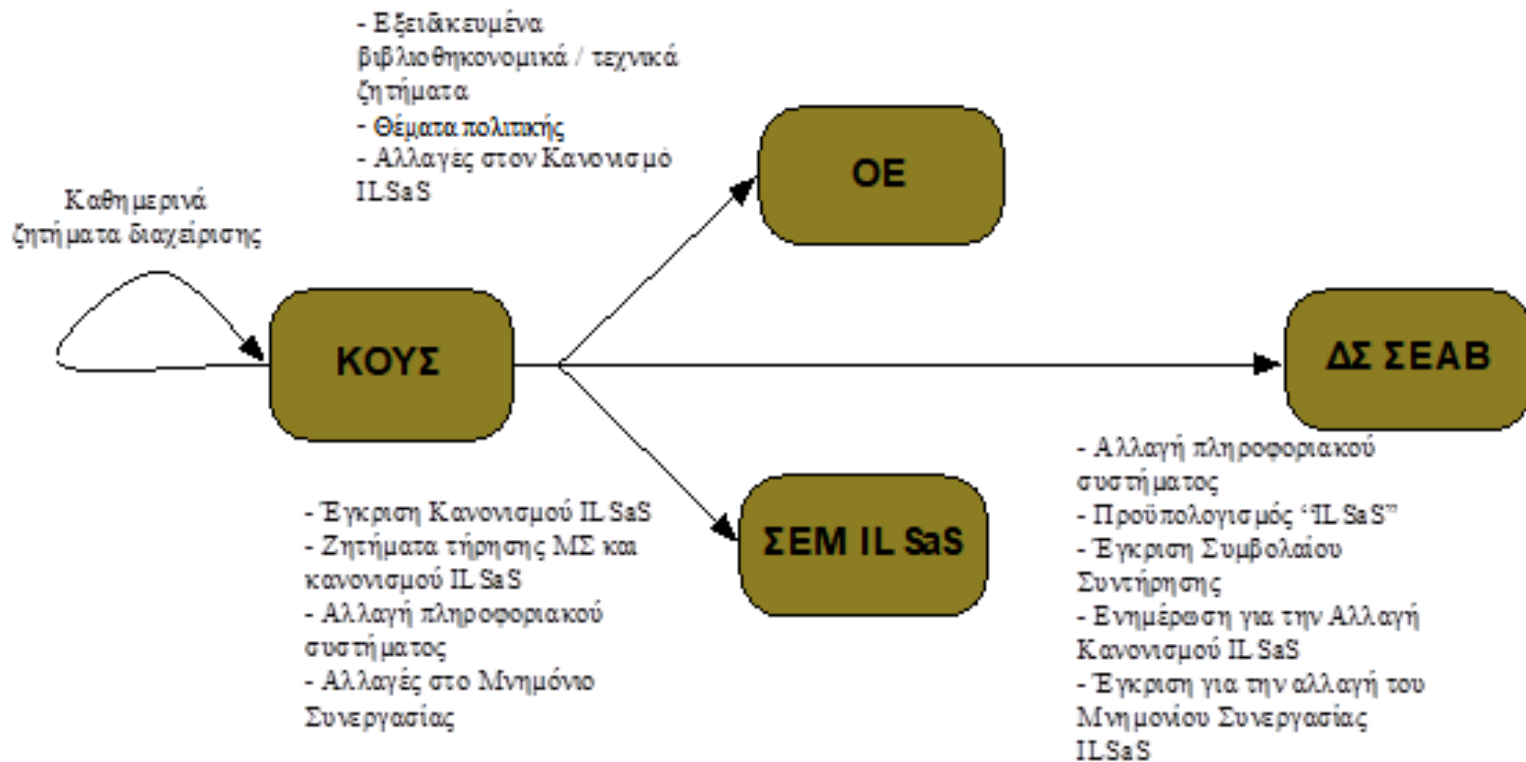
- Εξειδικευμένα βιβλιοθηκονομικά / τεχνικά ζητήματα
- Θέματα πολιτικής
- Αλλαγές στον Κανονισμό ILSaS

Καθημερινά ζητήματα διαχείρισης

ΟΕ

ΚΟΥΣ

ΔΣ ΣΕΑΒ

ΣΕΜ ILSaS

- Έγκριση Κανονισμού ILSaS
- Ζητήματα τήρησης ΜΣ και κανονισμού ILSaS
- Αλλαγή πληροφοριακού συστήματος
- Αλλαγές στο Μνημόνιο Συνεργασίας

- Αλλαγή πληροφοριακού συστήματος
- Προϋπολογισμός "ILSaS"
- Έγκριση Συμβολαίου Συντήρησης
- Ενημέρωση για την Αλλαγή Κανονισμού ILSaS
- Έγκριση για την αλλαγή του Μνημονίου Συνεργασίας ILSaS